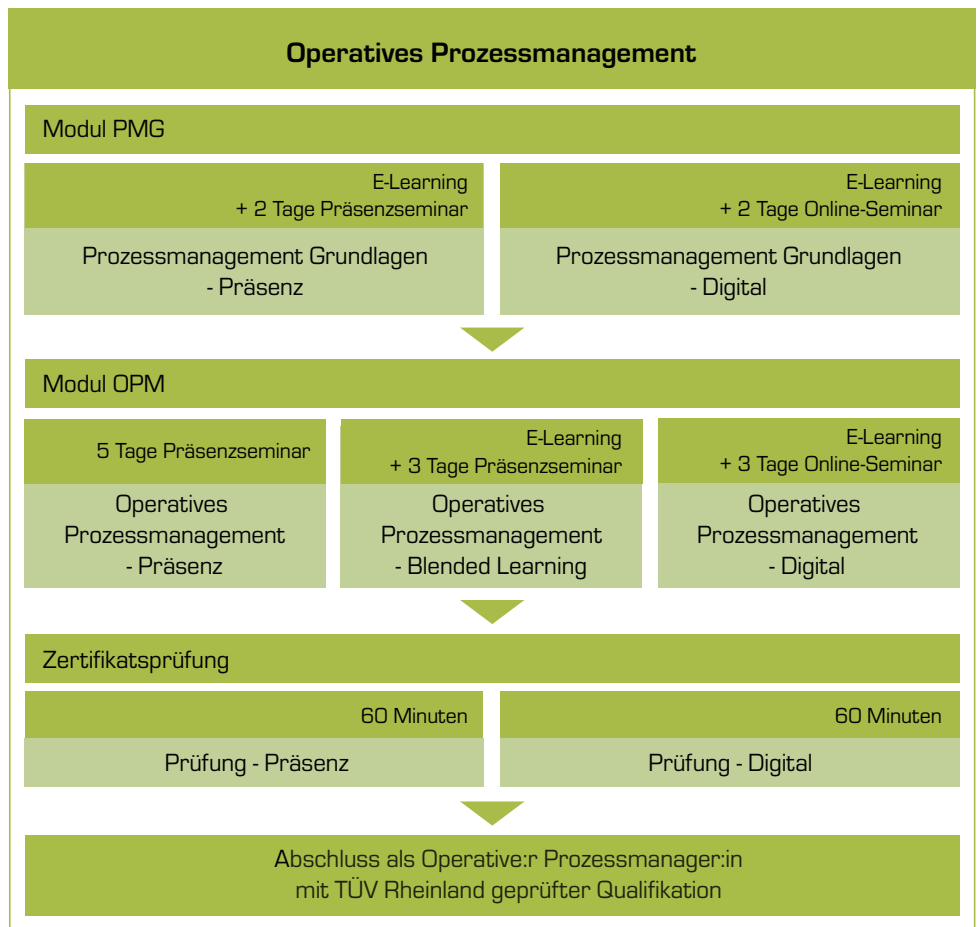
Operatives Prozessmanagement

Modul PMG

E-Learning + 2 Tage Präsenzseminar

Prozessmanagement Grundlagen - Präsenz

E-Learning + 2 Tage Online-Seminar

Prozessmanagement Grundlagen - Digital

Modul OPM

5 Tage Präsenzseminar

Operatives Prozessmanagement - Präsenz

E-Learning + 3 Tage Präsenzseminar

Operatives Prozessmanagement - Blended Learning

E-Learning + 3 Tage Online-Seminar

Operatives Prozessmanagement - Digital

Zertifikatsprüfung

60 Minuten

Prüfung - Präsenz

60 Minuten

Prüfung - Digital

Abschluss als Operative:r Prozessmanager:in mit TÜV Rheinland geprüfter Qualifikation